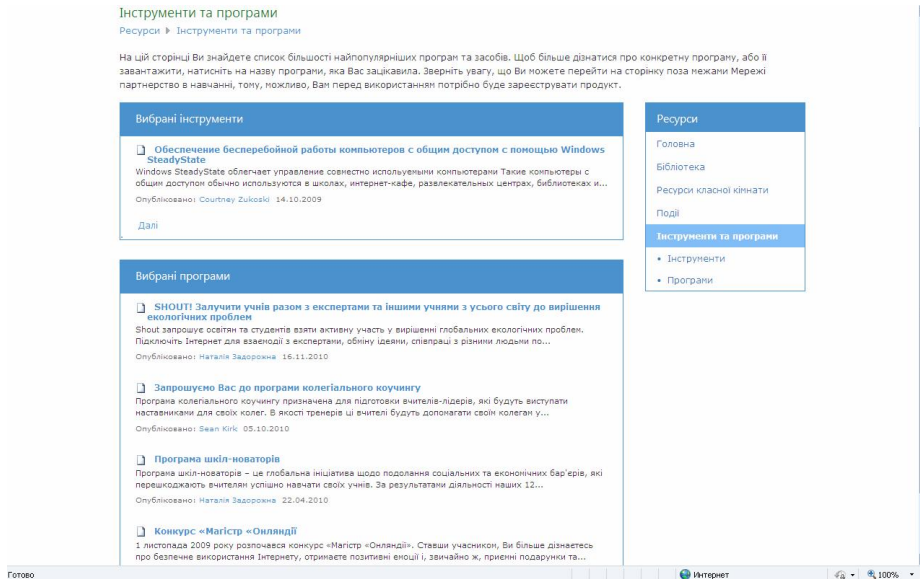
Інструменти та програми

Ресурси ▸ Інструменти та програми

На цій сторінці Ви знайдете список більшості найпопулярніших програм та засобів. Щоб більше дізнатися про конкретну програму, або її завантажити, натисніть на назву програми, яка Вас зацікавила. Зверніть увагу, що Ви можете перейти на сторінку поза межами Мережі партнерства в навчанні, тому, можливо, Вам перед використанням потрібно буде зареєструвати продукт.

Вибрані інструменти

Обеспечение бесперебойной работы компьютеров с общим доступом с помощью Windows SteadyState

Windows SteadyState облегчает управление совместно используемыми компьютерами Такие компьютеры с общим доступом обычно используются в школах, интернет-кафе, развлекательных центрах, библиотеках и...

Опубліковано: Courtney Zukoski 14.10.2009

Далі

Вибрані програми

SHOUT! Залучити учнів разом з експертами та іншими учнями з усього світу до вирішення екологічних проблем

Shout запрошує освітян та студентів взяти активну участь у вирішенні глобальних екологічних проблем. Підключіть Інтернет для взаємодії з експертами, обміну ідеями, співпраці з різними людьми по...

Опубліковано: Наталія Задорожна 16.11.2010

Запрошуємо Вас до програми колегіального коучингу

Програма колегіального коучингу призначена для підготовки вчителів-лідерів, які будуть виступати наставниками для своїх колег. В якості тренерів ці вчителі будуть допомагати своїм колегам у...

Опубліковано: Sean Kirk 05.10.2010

Програма шкіл-новаторів

Програма шкіл-новаторів – це глобальна ініціатива щодо подолання соціальних та економічних бар'єрів, які перешкоджають вчителям успішно навчати своїх учнів. За результатами діяльності наших 12...

Опубліковано: Наталія Задорожна 22.04.2010

Конкурс «Магістр «Онляндії»

1 листопада 2009 року розпочався конкурс «Магістр «Онляндії». Ставши учасником, Ви більше дізнаєтесь про безпечне використання Інтернету, отримаєте позитивні емоції і, звичайно ж, приємні подарунки та...

Ресурси

Головна

Бібліотека

Ресурси класної кімнати

Події

Інструменти та програми

• Інструменти

• Програми

Готово

Интернет

100%